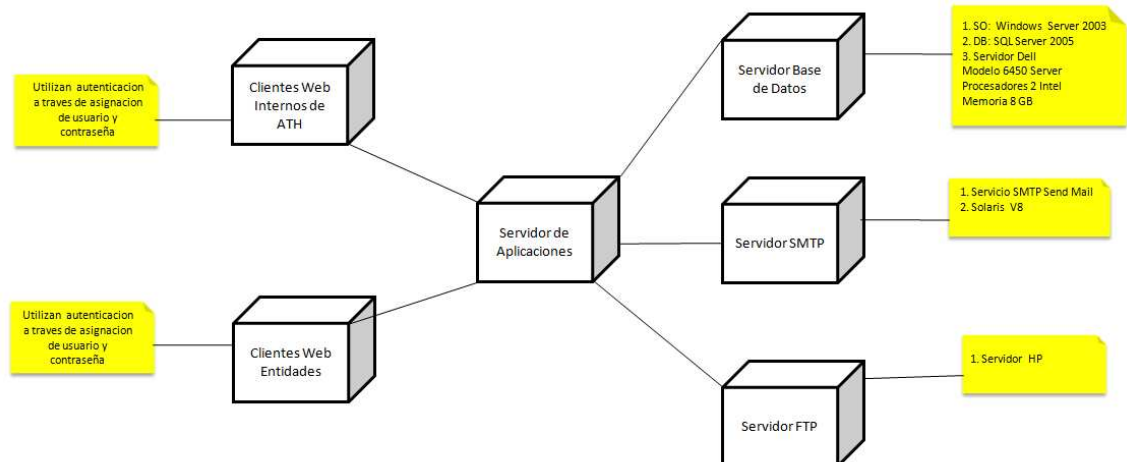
Utilizan autenticacion a traves de asignacion de usuario y contraseña

Clientes Web Internos de ATH

Servidor Base de Datos

1. SO: Windows Server 2003
2. DB: SQL Server 2005
3. Servidor Dell
Modelo 6450 Server
Procesadores 2 Intel
Memoria 8 GB

Servidor de Aplicaciones

Servidor SMTP

1. Servicio SMTP Send Mail
2. Solaris V8

Utilizan autenticacion a traves de asignacion de usuario y contraseña

Clientes Web Entidades

1. Servidor HP

Servidor FTP